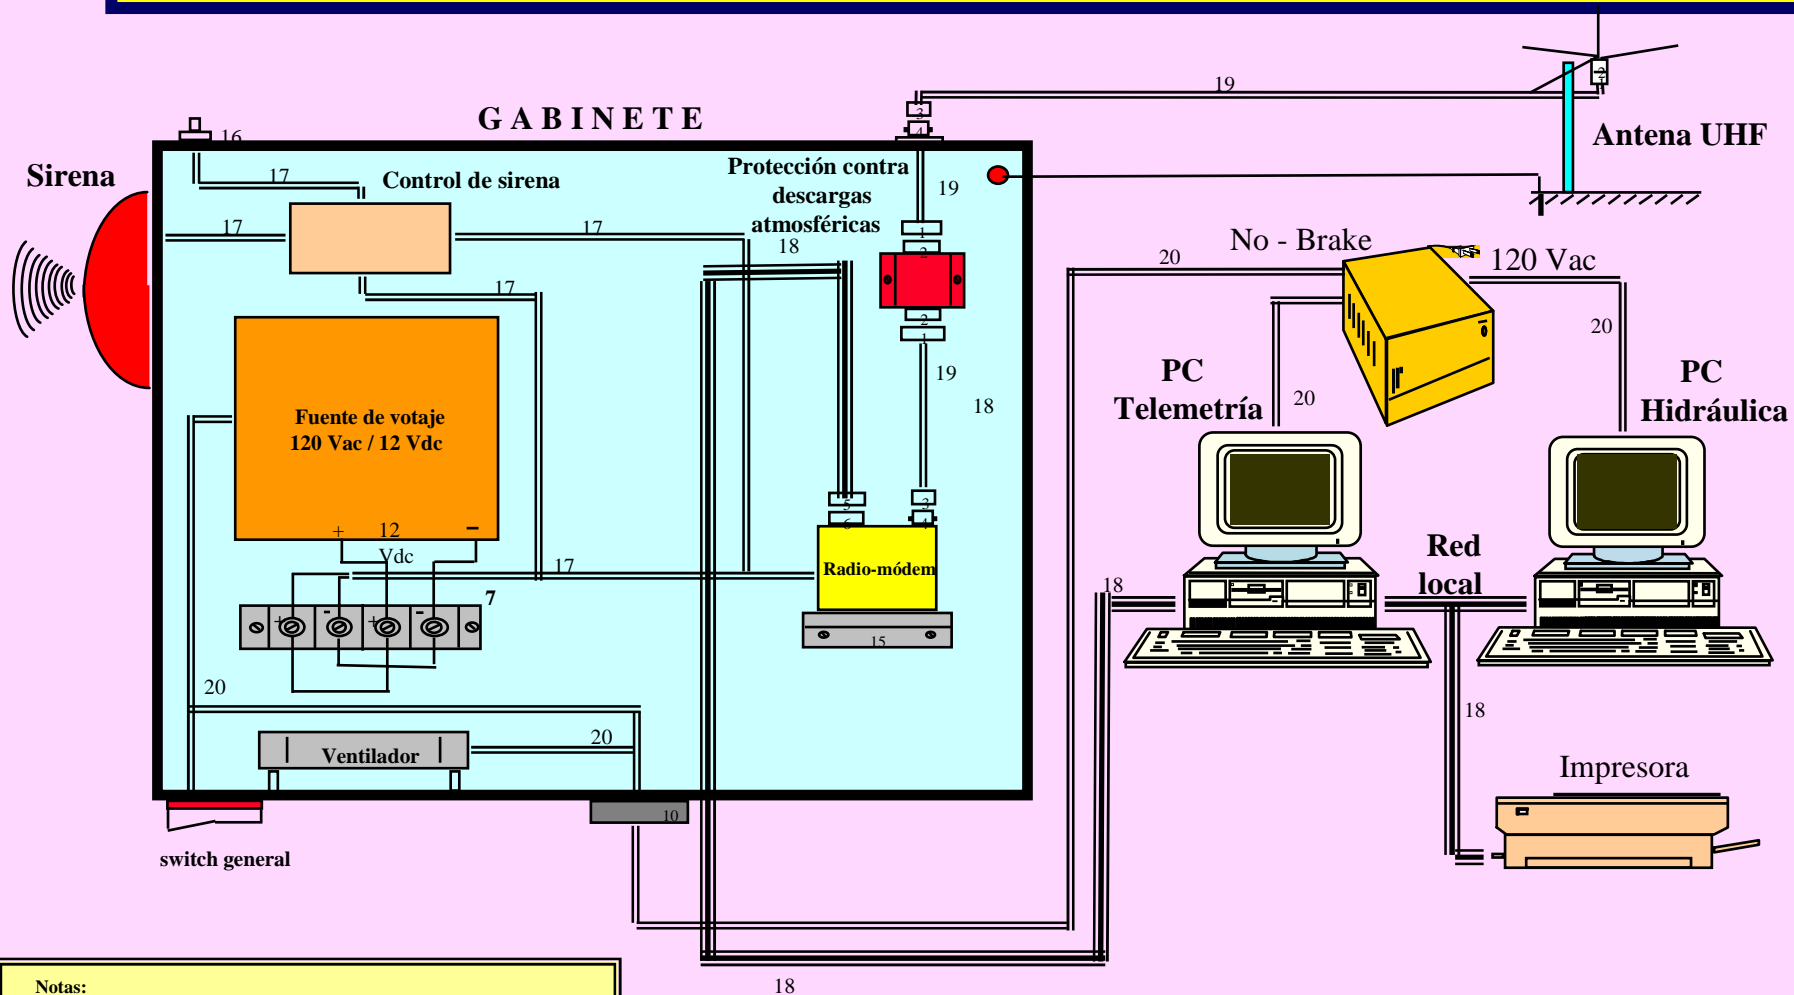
GABINETE

Sirena

16

17

Control de sirena

17

17

17

Protección contra descargas atmosféricas

18

19

19

3

4

1

2

2

1

19

18

Antena UHF

Fuente de votaje 120 Vac / 12 Vdc

+ 12 –

Vdc

17

7

+ - + -

20

Ventilador

20

10

switch general

5

6

3

4

Radio-módem

15

No - Brake

120 Vac

20

20

20

PC Telemetría

PC Hidráulica

Red local

18

18

Impresora

18

Notas: